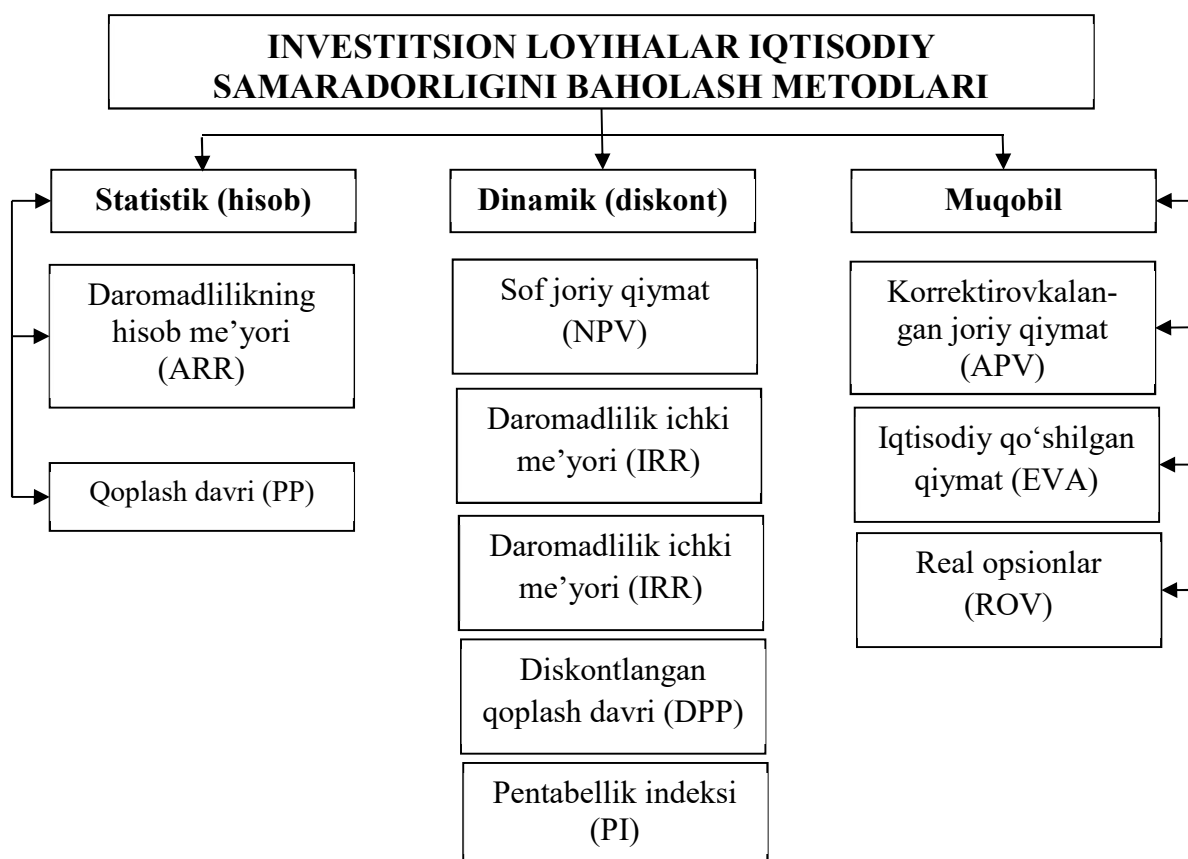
INVESTITSION LOYIHALAR IQTISODIY SAMARADORLIGINI BAHOLASH METODLARI

Statistik (hisob)

Daromadlilikning hisob me’yori (ARR)

Qoplash davri (PP)

Dinamik (diskont)

Sof joriy qiymat (NPV)

Daromadlilik ichki me’yori (IRR)

Daromadlilik ichki me’yori (IRR)

Diskontlangan qoplash davri (DPP)

Pentabellik indeksi (PI)

Muqobil

Korrektirovkalangan joriy qiymat (APV)

Iqtisodiy qo‘shilgan qiymat (EVA)

Real opsionlar (ROV)